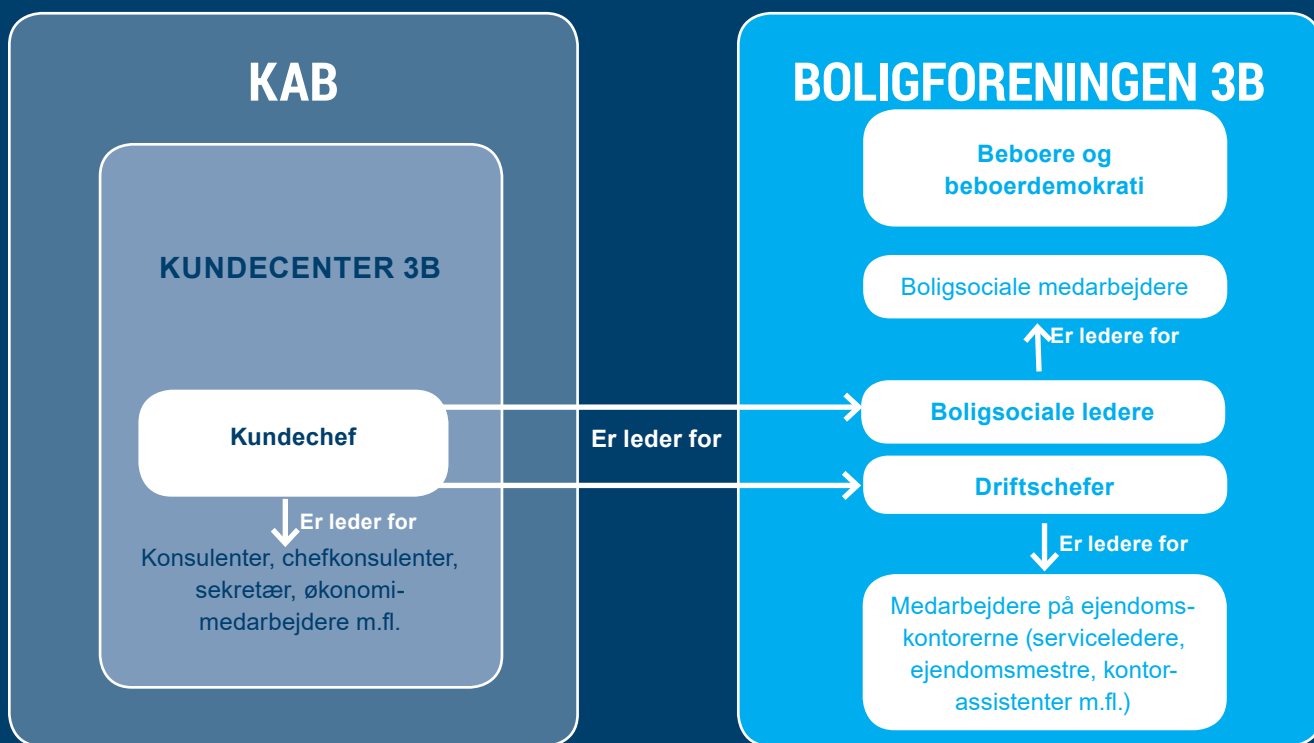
KAB

KUNDECENTER 3B

Kundechef

Er leder for

Konsulenter, chefkonsulenter, sekretær, økonomimedarbejdere m.fl.

Er leder for

BOLIGFORENINGEN 3B

Beboere og beboerdemokrati

Boligsociale medarbejdere

Er ledere for

Boligsociale ledere

Driftschefer

Er ledere for

Medarbejdere på ejendomskontorerne (serviceledere, ejendomsmestre, kontorassistenter m.fl.)